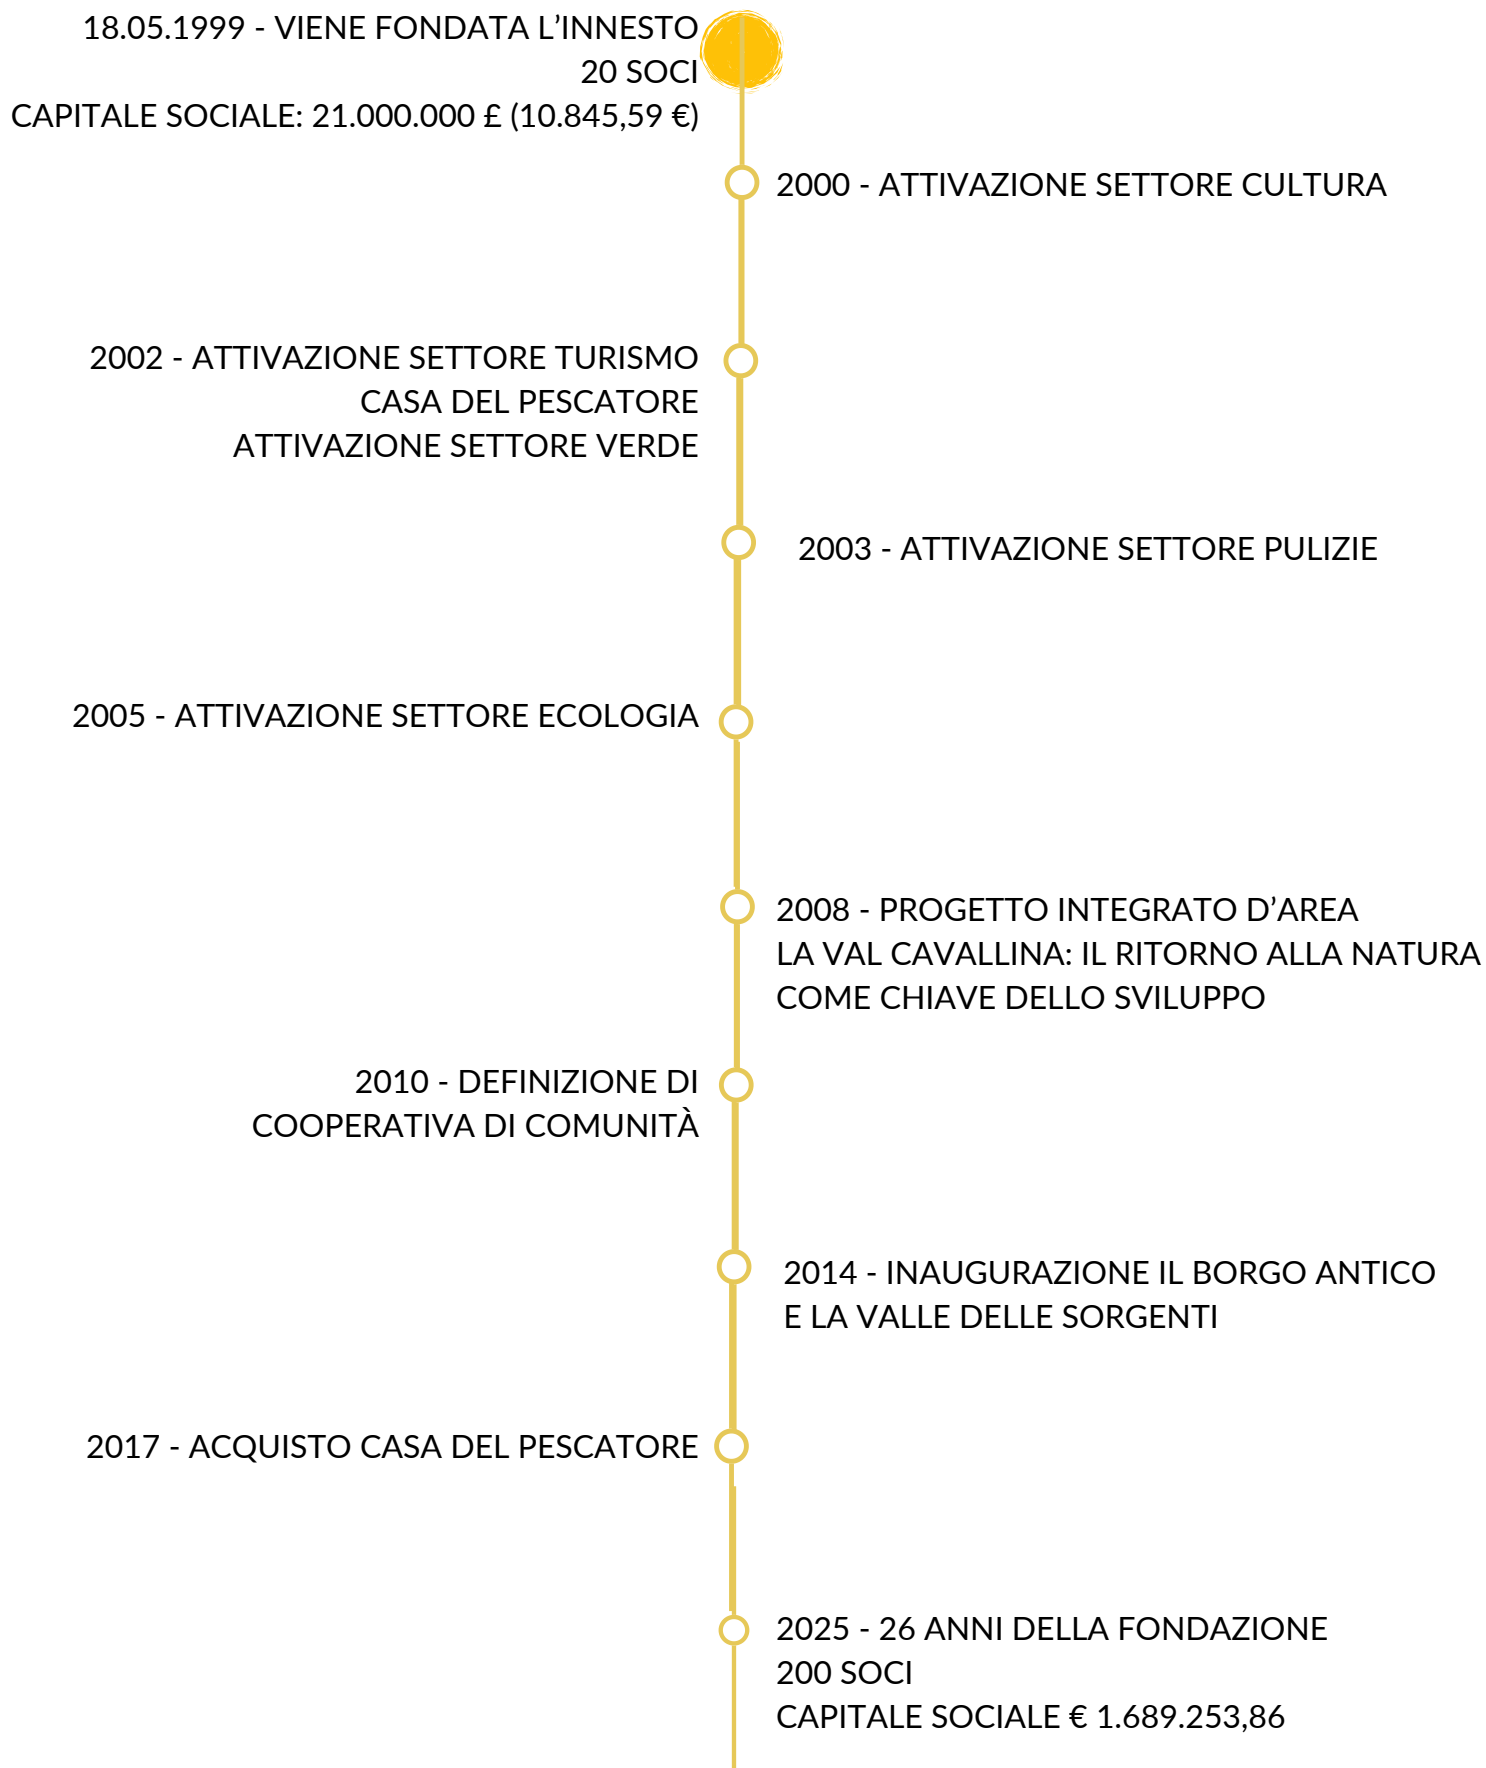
18.05.1999 - VIENE FONDATA L’INNESTO
20 SOCI
CAPITALE SOCIALE: 21.000.000 £ (10.845,59 €)

2000 - ATTIVAZIONE SETTORE CULTURA

2002 - ATTIVAZIONE SETTORE TURISMO
CASA DEL PESCATORE
ATTIVAZIONE SETTORE VERDE

2003 - ATTIVAZIONE SETTORE PULIZIE

2005 - ATTIVAZIONE SETTORE ECOLOGIA

2008 - PROGETTO INTEGRATO D’AREA
LA VAL CAVALLINA: IL RITORNO ALLA NATURA
COME CHIAVE DELLO SVILUPPO

2010 - DEFINIZIONE DI
COOPERATIVA DI COMUNITÀ

2014 - INAUGURAZIONE IL BORGO ANTICO
E LA VALLE DELLE SORGENTI

2017 - ACQUISTO CASA DEL PESCATORE

2025 - 26 ANNI DELLA FONDAZIONE
200 SOCI
CAPITALE SOCIALE € 1.689.253,86